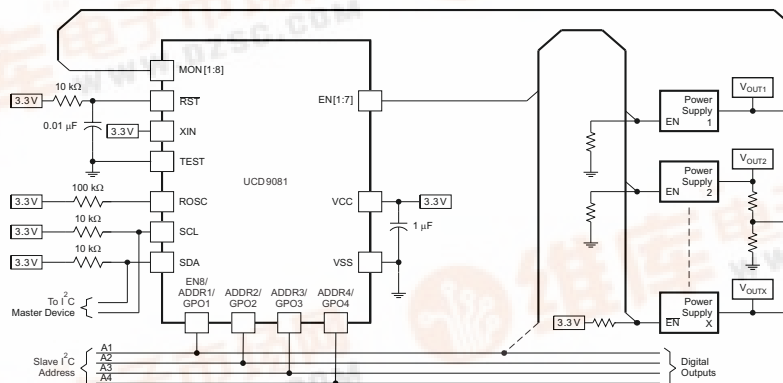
MON[1:8]

10 kΩ

3.3V

$\overline{RST}$

0.01 µF

3.3V

XIN

TEST

100 kΩ

3.3V

ROSC

10 kΩ

3.3V

SCL

10 kΩ

3.3V

SDA

To $I^2C$ Master Device

UCD9081

EN[1:7]

VCC

3.3V

1 µF

VSS

EN8/ ADDR1/ GPO1

ADDR2/ GPO2

ADDR3/ GPO3

ADDR4/ GPO4

Slave $I^2C$ Address

A1
A2
A3
A4

Digital Outputs

Power Supply 1
EN

$V_{OUT1}$

Power Supply 2
EN

$V_{OUT2}$

Power Supply X
$\overline{EN}$

$V_{OUTX}$

3.3V

www.dzsc.com